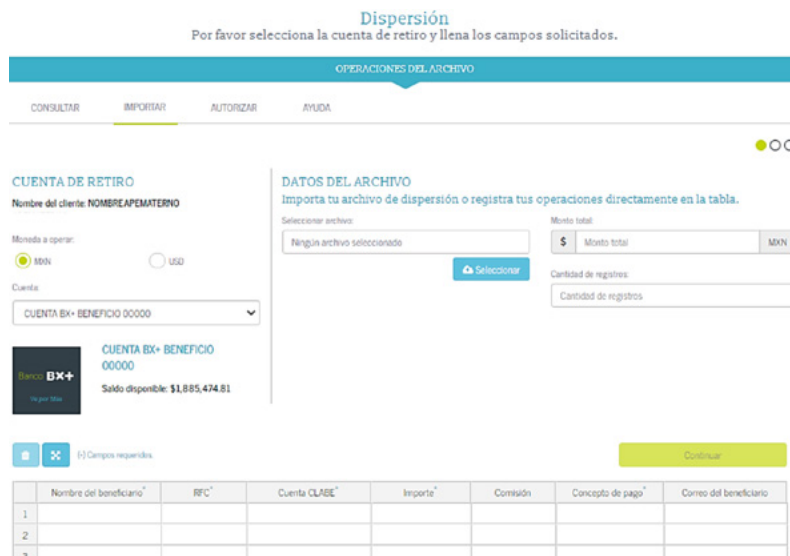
Dispersión
Por favor selecciona la cuenta de retiro y llena los campos solicitados.

OPERACIONES DEL ARCHIVO

CONSULTAR IMPORTAR AUTORIZAR AYUDA

CUENTA DE RETIRO
Nombre del cliente: NOMBREAPEMATERNO

Moneda a operar:
MXN USD

Cuenta:
CUENTA BX+ BENEFICIO 00000

Banco BX+
Va por Más

CUENTA BX+ BENEFICIO 00000
Saldo disponible: $1,885,474.81

DATOS DEL ARCHIVO
Importa tu archivo de dispersión o registra tus operaciones directamente en la tabla.

Seleccionar archivo:
Ningún archivo seleccionado
Seleccionar

Monto total:
$ Monto total MXN

Cantidad de registros:
Cantidad de registros

(*) Campos requeridos.

Continuar

| | Nombre del beneficiario* | RFC* | Cuenta CLABE* | Importe* | Comisión | Concepto de pago* | Correo del beneficiario |
|---|---|---|---|---|---|---|---|
| 1 | | | | | | | |
| 2 | | | | | | | |
| 3 | | | | | | | |